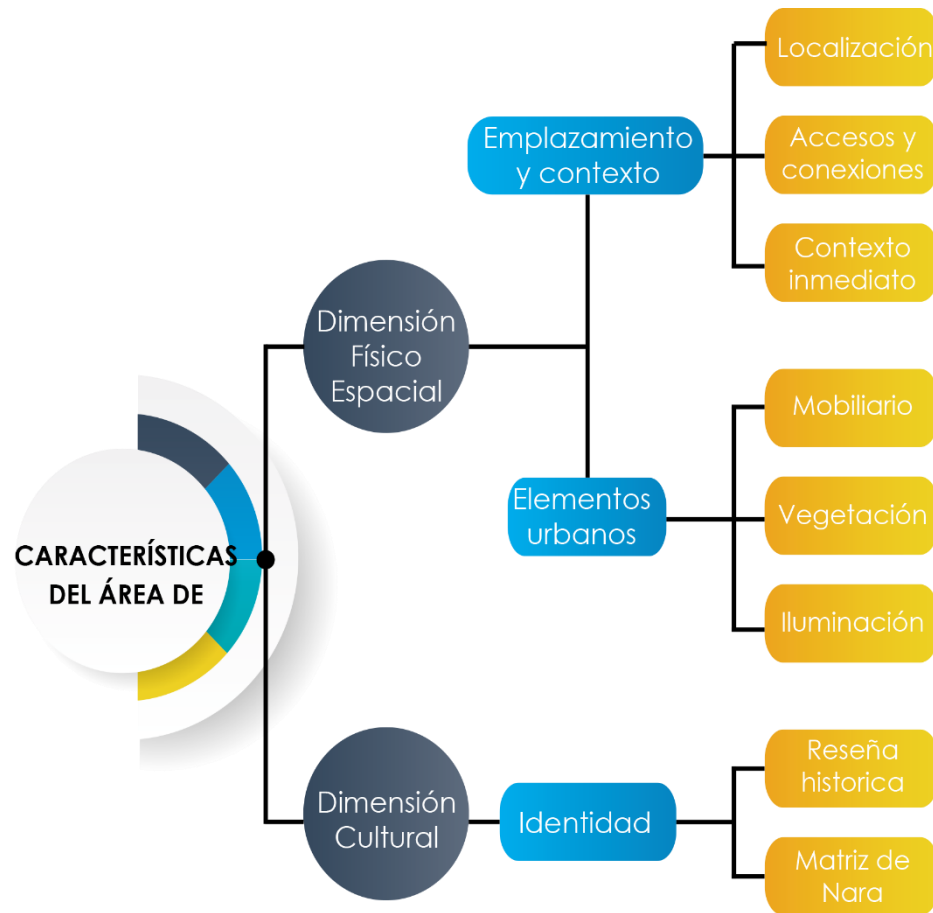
CARACTERÍSTICAS DEL ÁREA DE

Dimensión Físico Espacial

Emplazamiento y contexto

Localización

Accesos y conexiones

Contexto inmediato

Elementos urbanos

Mobiliario

Vegetación

Iluminación

Dimensión Cultural

Identidad

Reseña historica

Matriz de Nara